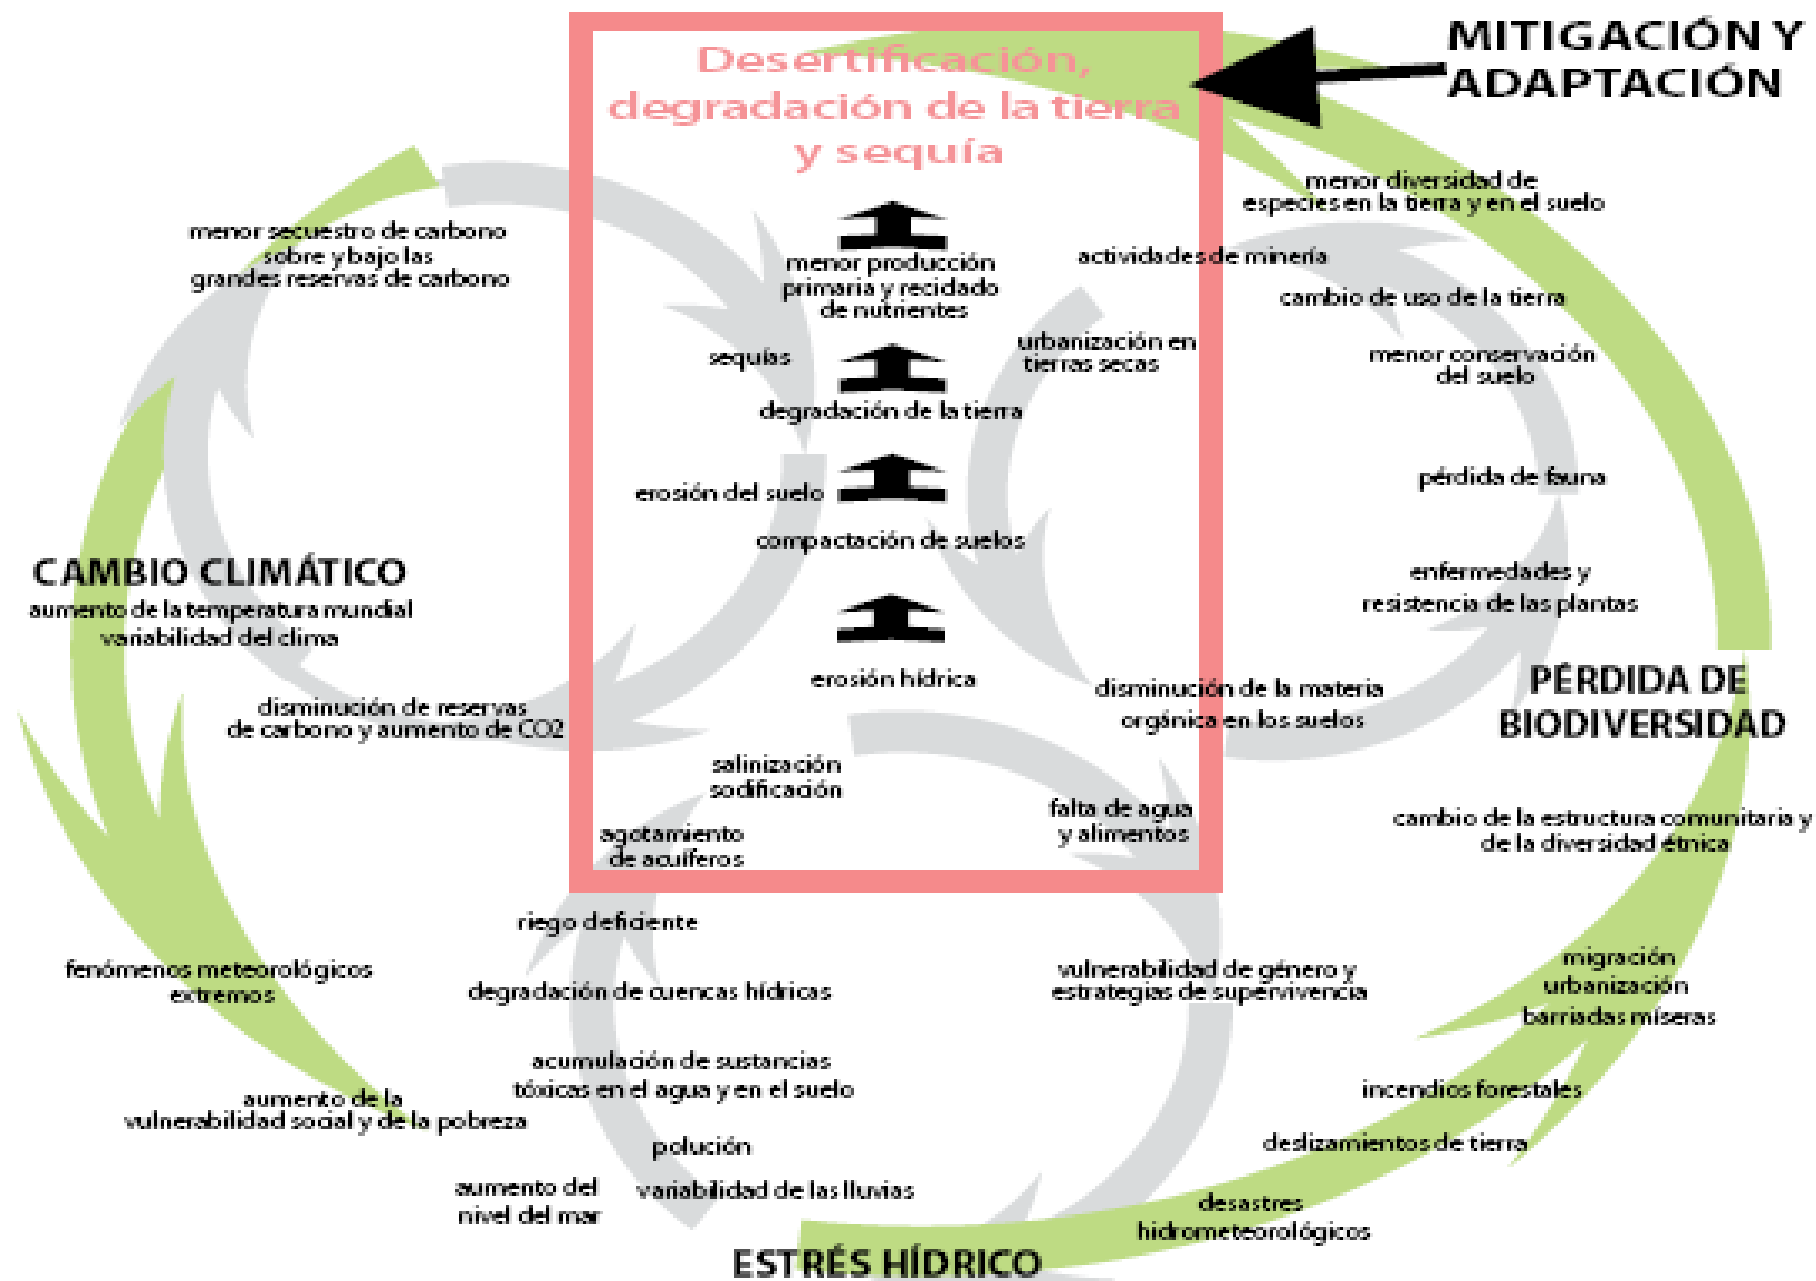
MITIGACIÓN Y ADAPTACIÓN

Desertificación, degradación de la tierra y sequía

menor producción primaria y reciclado de nutrientes

sequías

degradación de la tierra

erosión del suelo

compactación de suelos

erosión hídrica

salinización sodificación

agotamiento de acuíferos

falta de agua y alimentos

urbanización en tierras secas

actividades de minería

menor diversidad de especies en la tierra y en el suelo

cambio de uso de la tierra

menor conservación del suelo

pérdida de fauna

enfermedades y resistencia de las plantas

disminución de la materia orgánica en los suelos

PÉRDIDA DE BIODIVERSIDAD

cambio de la estructura comunitaria y de la diversidad étnica

migración urbanización barriadas míseras

incendios forestales

deslizamientos de tierra

desastres hidrometeorológicos

vulnerabilidad de género y estrategias de supervivencia

menor secuestro de carbono sobre y bajo las grandes reservas de carbono

CAMBIO CLIMÁTICO
aumento de la temperatura mundial
variabilidad del clima

disminución de reservas de carbono y aumento de CO2

fenómenos meteorológicos extremos

aumento de la vulnerabilidad social y de la pobreza

riego deficiente

degradación de cuencas hídricas

acumulación de sustancias tóxicas en el agua y en el suelo

polución

aumento del nivel del mar

variabilidad de las lluvias

ESTRÉS HÍDRICO